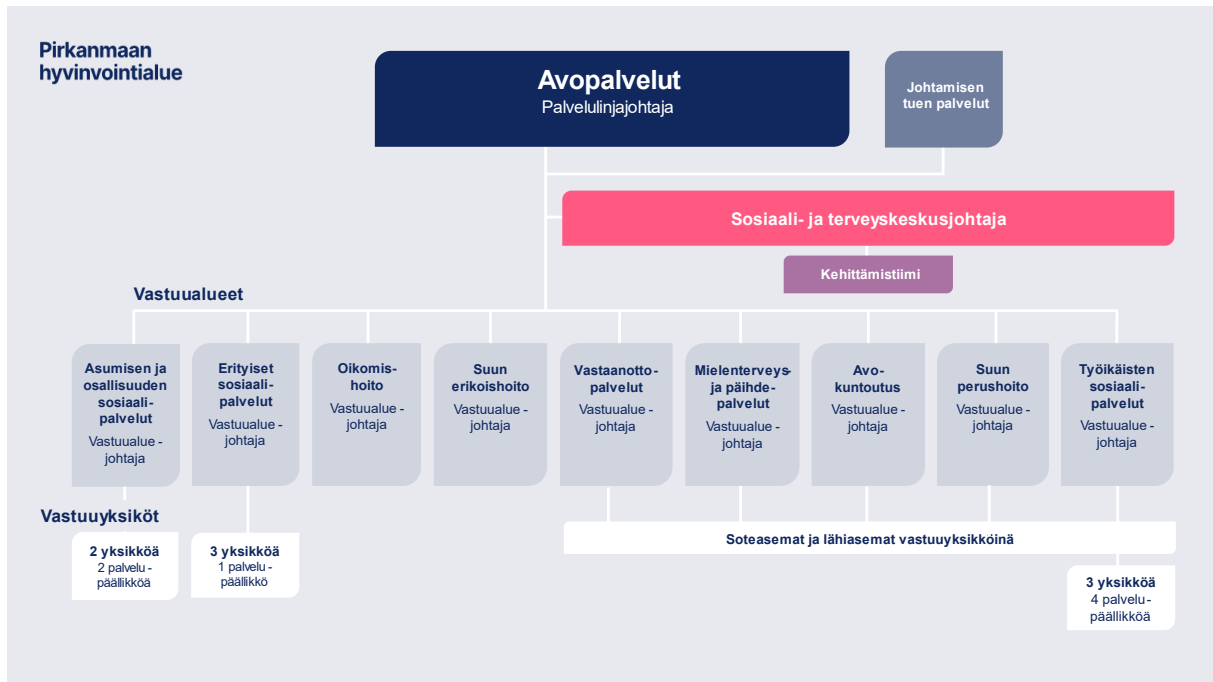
Pirkanmaan hyvinvointialue

Avopalvelut
Palvelulinjajohtaja

Johtamisen tuen palvelut

Sosiaali- ja terveyskeskusjohtaja

Kehittämistiimi

Vastuualueet

Asumisen ja osallisuuden sosiaalipalvelut
Vastuualue - johtaja

Erityiset sosiaalipalvelut
Vastuualue - johtaja

Oikomishoito
Vastuualue - johtaja

Suun erikoishoito
Vastuualue - johtaja

Vastaanottopalvelut
Vastuualue - johtaja

Mielenterveys- ja päihdepalvelut
Vastuualue - johtaja

Avokuntoutus
Vastuualue - johtaja

Suun perushoito
Vastuualue - johtaja

Työikäisten sosiaalipalvelut
Vastuualue - johtaja

Vastuuyksiköt

2 yksikköä
2 palvelu - päällikköä

3 yksikköä
1 palvelu - päällikkö

Soteasemat ja lähiasemat vastuuyksikköinä

3 yksikköä
4 palvelu - päällikköä